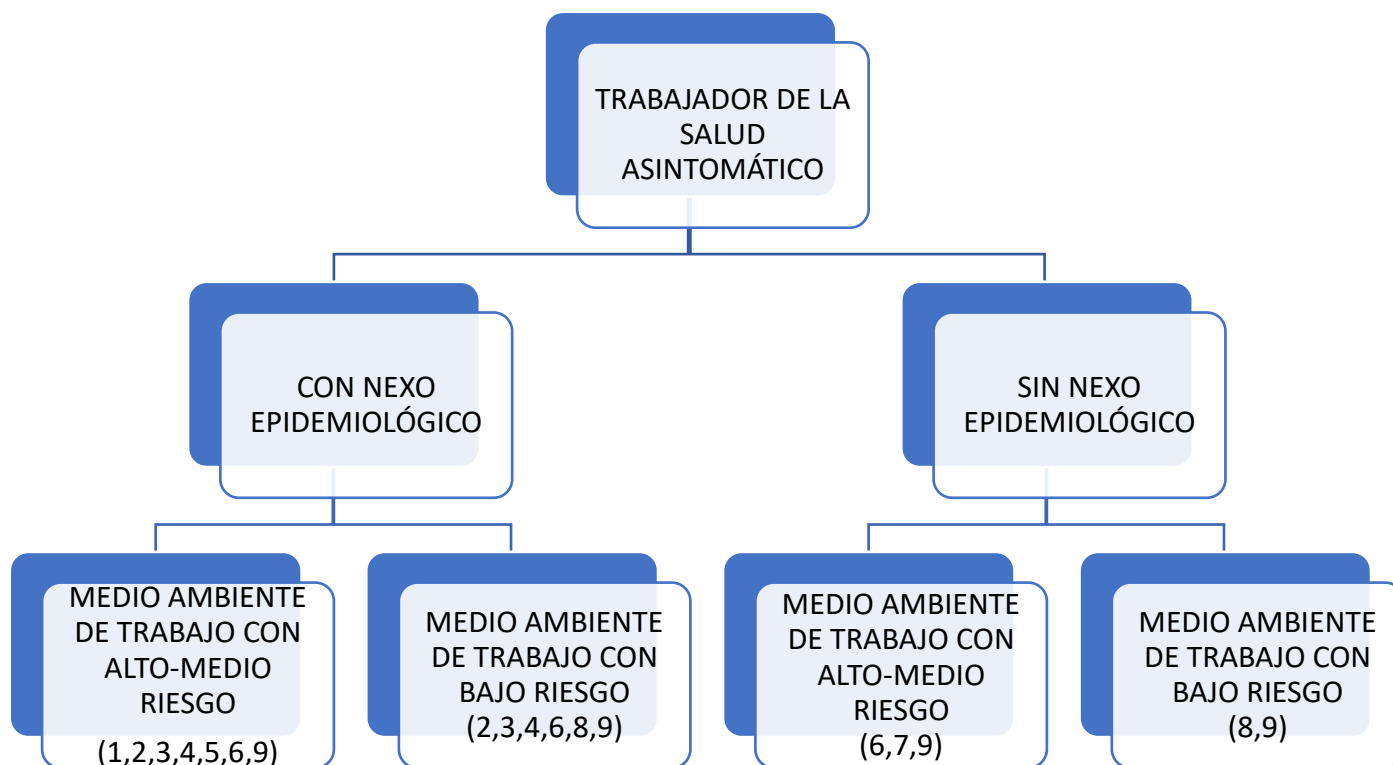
TRABAJADOR DE LA SALUD ASINTOMÁTICO

CON NEXO EPIDEMIOLÓGICO

SIN NEXO EPIDEMIOLÓGICO

MEDIO AMBIENTE DE TRABAJO CON ALTO-MEDIO RIESGO (1,2,3,4,5,6,9)

MEDIO AMBIENTE DE TRABAJO CON BAJO RIESGO (2,3,4,6,8,9)

MEDIO AMBIENTE DE TRABAJO CON ALTO-MEDIO RIESGO (6,7,9)

MEDIO AMBIENTE DE TRABAJO CON BAJO RIESGO (8,9)